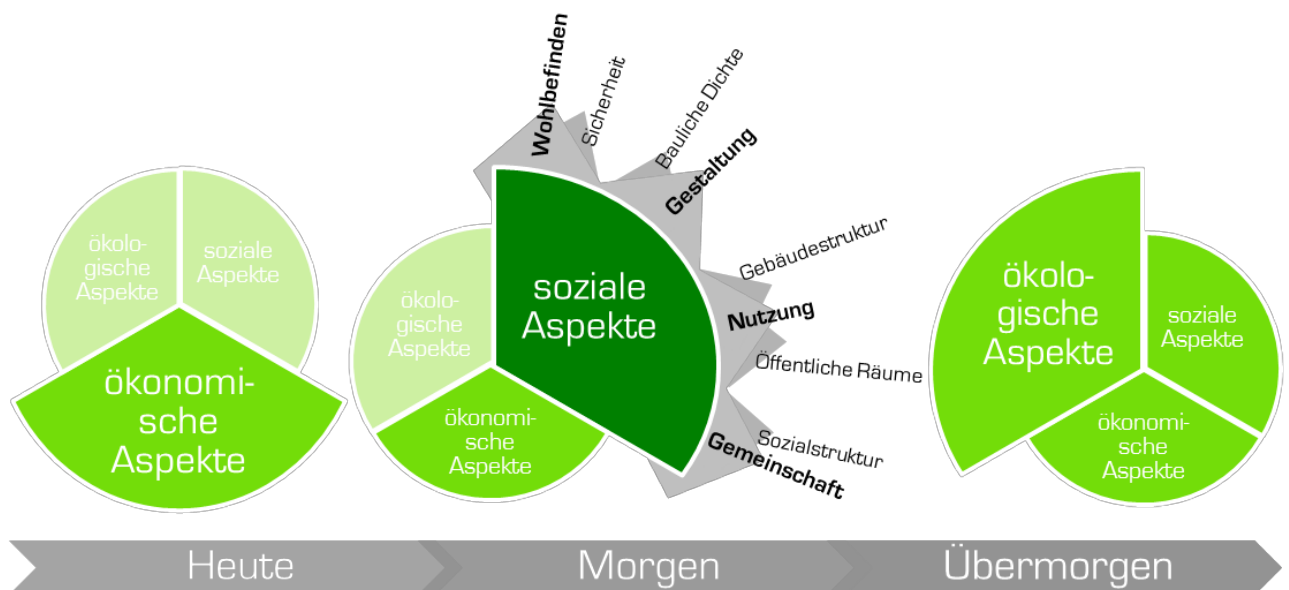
ökologische Aspekte

soziale Aspekte

ökonomische Aspekte

ökologische Aspekte

soziale Aspekte

ökonomische Aspekte

Wohlbefinden

Sicherheit

Bauliche Dichte

Gestaltung

Gebäudestruktur

Nutzung

Öffentliche Räume

Sozialstruktur

Gemeinschaft

ökologische Aspekte

soziale Aspekte

ökonomische Aspekte

Heute

Morgen

Übermorgen